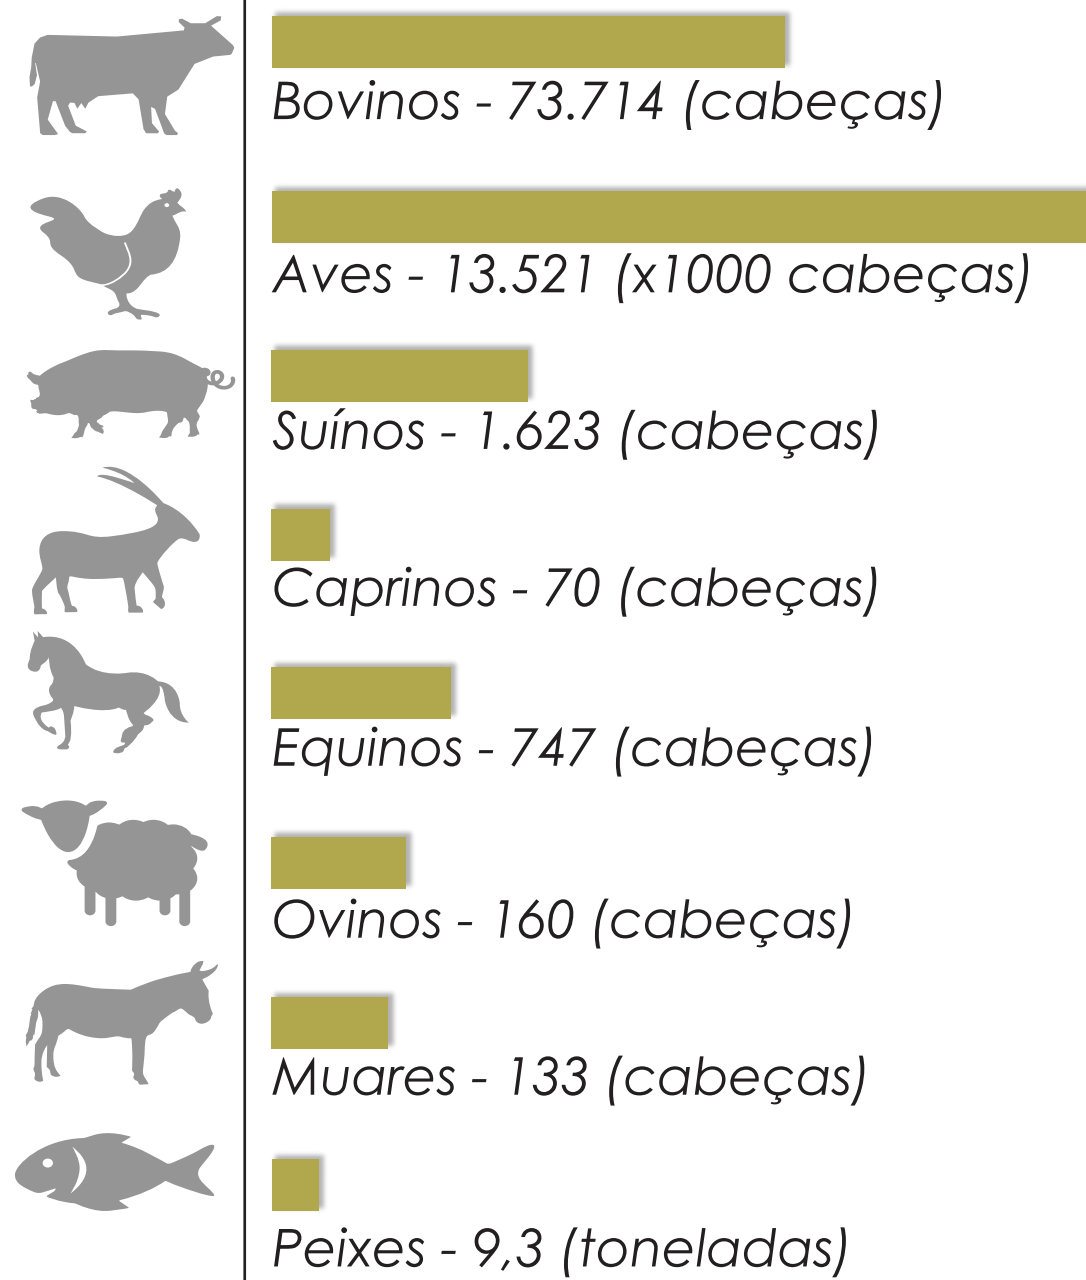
Bovinos - 73.714 (cabeças)

Aves - 13.521 (x1000 cabeças)

Suínos - 1.623 (cabeças)

Caprinos - 70 (cabeças)

Equinos - 747 (cabeças)

Ovinos - 160 (cabeças)

Muares - 133 (cabeças)

Peixes - 9,3 (toneladas)